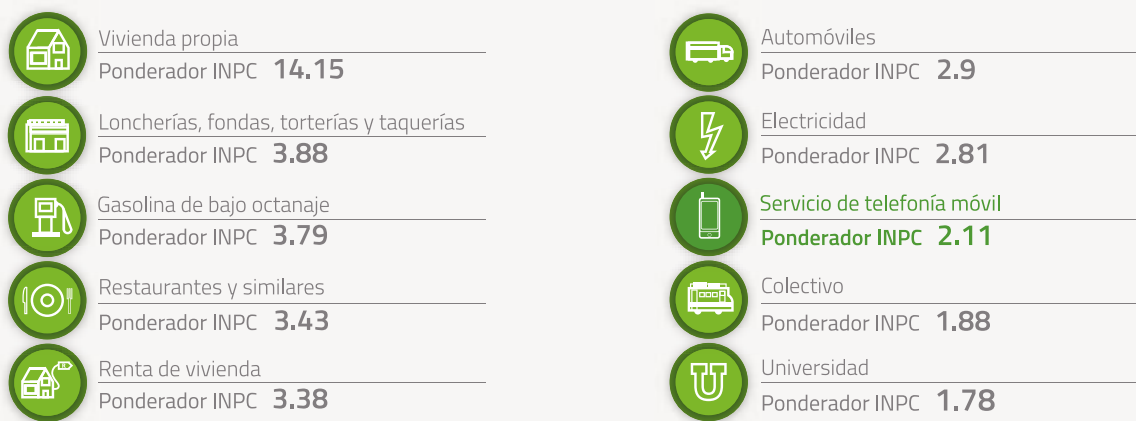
Vivienda propia
Ponderador INPC 14.15

Loncherías, fondas, torterías y taquerías
Ponderador INPC 3.88

Gasolina de bajo octanaje
Ponderador INPC 3.79

Restaurantes y similares
Ponderador INPC 3.43

Renta de vivienda
Ponderador INPC 3.38

Automóviles
Ponderador INPC 2.9

Electricidad
Ponderador INPC 2.81

Servicio de telefonía móvil
Ponderador INPC 2.11

Colectivo
Ponderador INPC 1.88

Universidad
Ponderador INPC 1.78